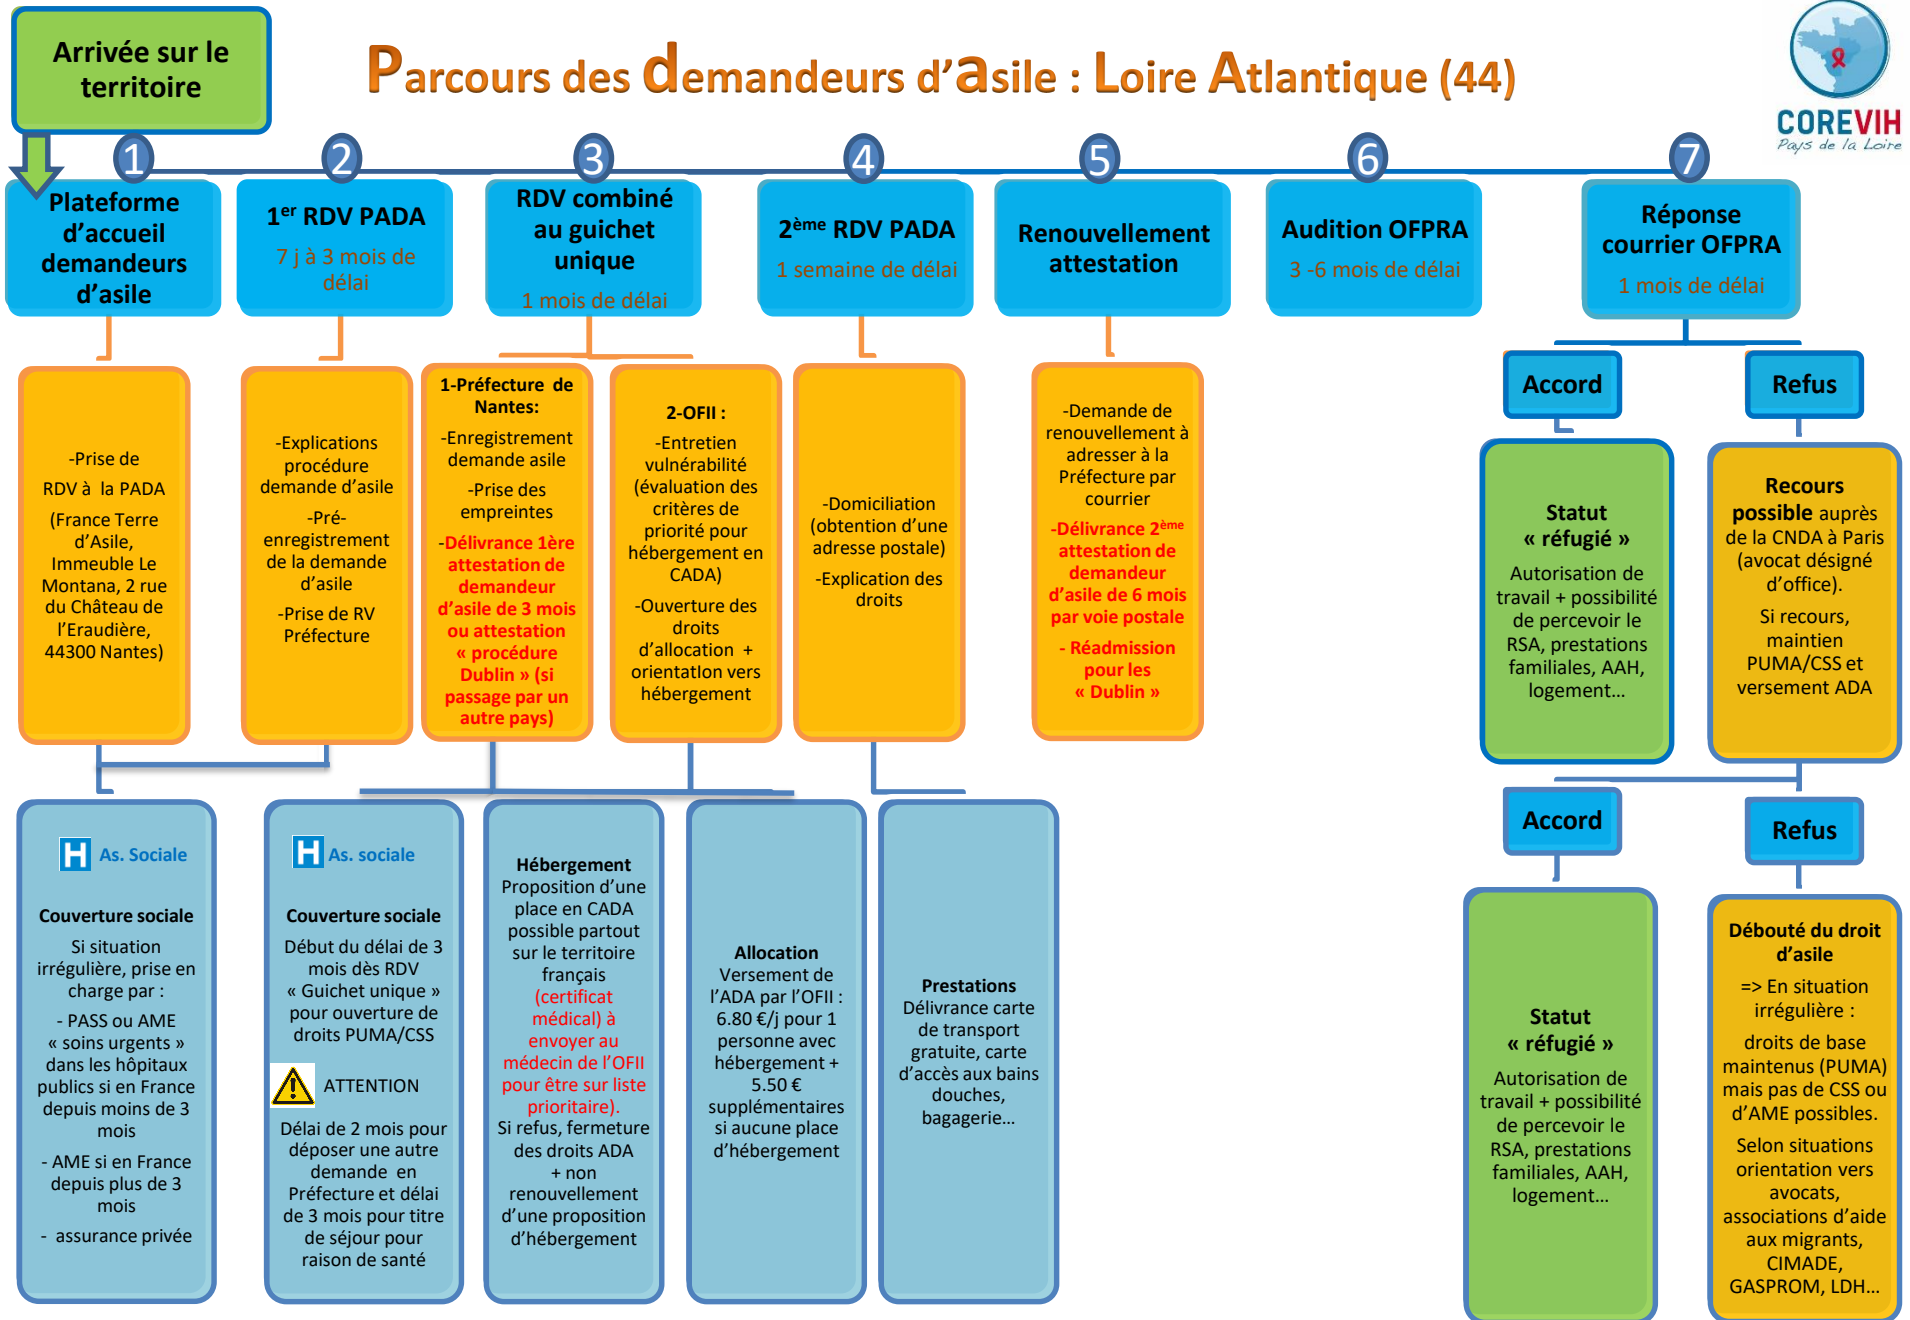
Arrivée sur le territoire

Parcours des demandeurs d'asile : Loire Atlantique (44)

COREVIH
Pays de la Loire

1
Plateforme d'accueil demandeurs d'asile

2
1$^{er}$ RDV PADA
7 j à 3 mois de délai

3
RDV combiné au guichet unique
1 mois de délai

4
2$^{ème}$ RDV PADA
1 semaine de délai

5
Renouvellement attestation

6
Audition OFPRA
3 -6 mois de délai

7
Réponse courrier OFPRA
1 mois de délai

-Prise de RDV à la PADA
(France Terre d'Asile, Immeuble Le Montana, 2 rue du Château de l'Eraudière, 44300 Nantes)

-Explications procédure demande d'asile
-Pré-enregistrement de la demande d'asile
-Prise de RV Préfecture

1-Préfecture de Nantes:
-Enregistrement demande asile
-Prise des empreintes
-Délivrance 1ère attestation de demandeur d'asile de 3 mois ou attestation « procédure Dublin » (si passage par un autre pays)

2-OFII :
-Entretien vulnérabilité (évaluation des critères de priorité pour hébergement en CADA)
-Ouverture des droits d'allocation + orientation vers hébergement

-Domiciliation (obtention d'une adresse postale)
-Explication des droits

-Demande de renouvellement à adresser à la Préfecture par courrier
-Délivrance 2$^{ème}$ attestation de demandeur d'asile de 6 mois par voie postale
- Réadmission pour les « Dublin »

Accord

Refus

Statut « réfugié »
Autorisation de travail + possibilité de percevoir le RSA, prestations familiales, AAH, logement…

Recours possible auprès de la CNDA à Paris (avocat désigné d'office).
Si recours, maintien PUMA/CSS et versement ADA

Accord

Refus

As. Sociale
Couverture sociale
Si situation irrégulière, prise en charge par :
- PASS ou AME « soins urgents » dans les hôpitaux publics si en France depuis moins de 3 mois
- AME si en France depuis plus de 3 mois
- assurance privée

As. sociale
Couverture sociale
Début du délai de 3 mois dès RDV « Guichet unique » pour ouverture de droits PUMA/CSS
ATTENTION
Délai de 2 mois pour déposer une autre demande en Préfecture et délai de 3 mois pour titre de séjour pour raison de santé

Hébergement
Proposition d'une place en CADA possible partout sur le territoire français (certificat médical) à envoyer au médecin de l'OFII pour être sur liste prioritaire).
Si refus, fermeture des droits ADA + non renouvellement d'une proposition d'hébergement

Allocation
Versement de l'ADA par l'OFII : 6.80 €/j pour 1 personne avec hébergement + 5.50 € supplémentaires si aucune place d'hébergement

Prestations
Délivrance carte de transport gratuite, carte d'accès aux bains douches, bagagerie…

Statut « réfugié »
Autorisation de travail + possibilité de percevoir le RSA, prestations familiales, AAH, logement…

Débouté du droit d'asile
=> En situation irrégulière :
droits de base maintenus (PUMA) mais pas de CSS ou d'AME possibles.
Selon situations orientation vers avocats, associations d'aide aux migrants, CIMADE, GASPROM, LDH…